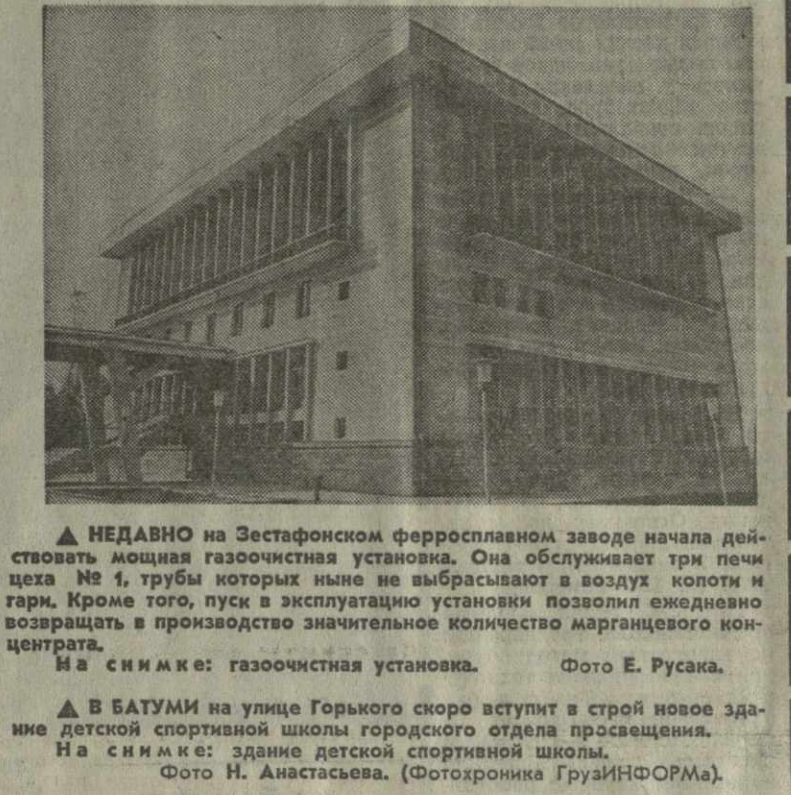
▲ НЕДАВНО на Зестафонском ферросплавном заводе начала действовать мощная газоочистная установка. Она обслуживает три печи цеха № 1, трубы которых ныне не выбрасывают в воздух копоти и гари. Кроме того, пуск в эксплуатацию установки позволил ежедневно возвращать в производство значительное количество марганцевого концентрата.

На снимке: газоочистная установка. Фото Е. Русака.

▲ В БАТУМИ на улице Горького скоро вступит в строй новое здание детской спортивной школы городского отдела просвещения.

На снимке: здание детской спортивной школы.

Фото Н. Анастасьева. (Фотохроника ГрузИНФОРМа).